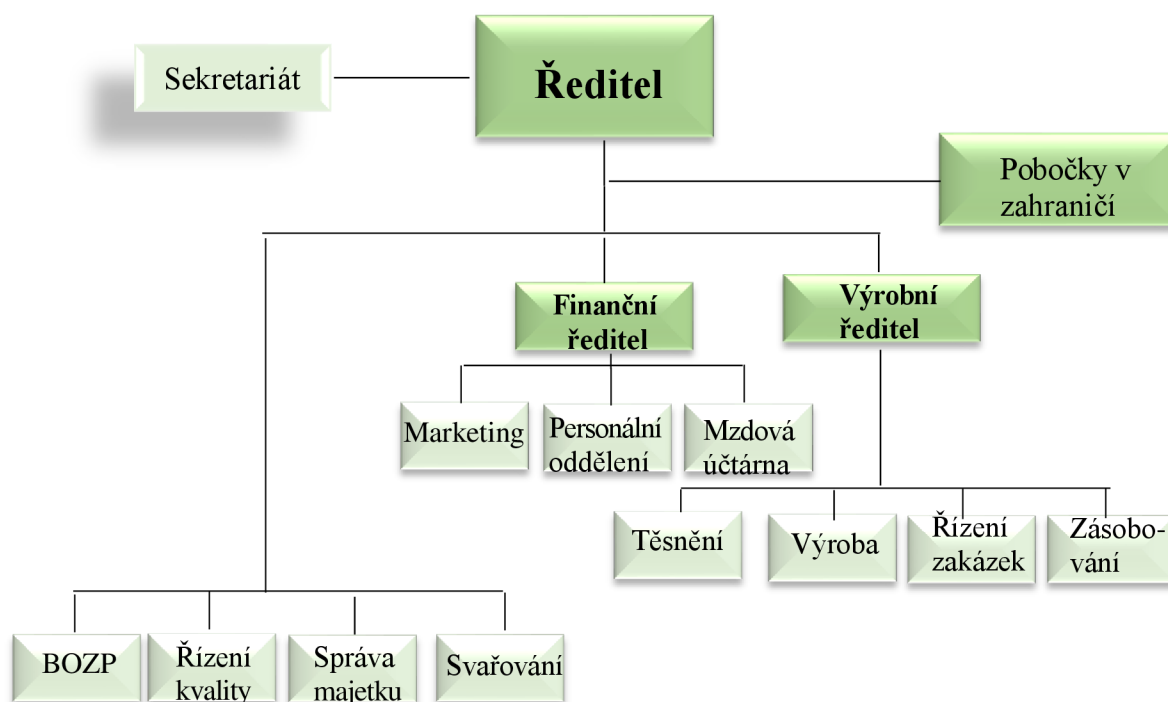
Sekretariát

Ředitel

Pobočky v zahraničí

Finanční ředitel

Výrobní ředitel

Marketing

Personální oddělení

Mzdová účtárna

Těsnění

Výroba

Řízení zakázek

Zásobo-vání

BOZP

Řízení kvality

Správa majetku

Svařování